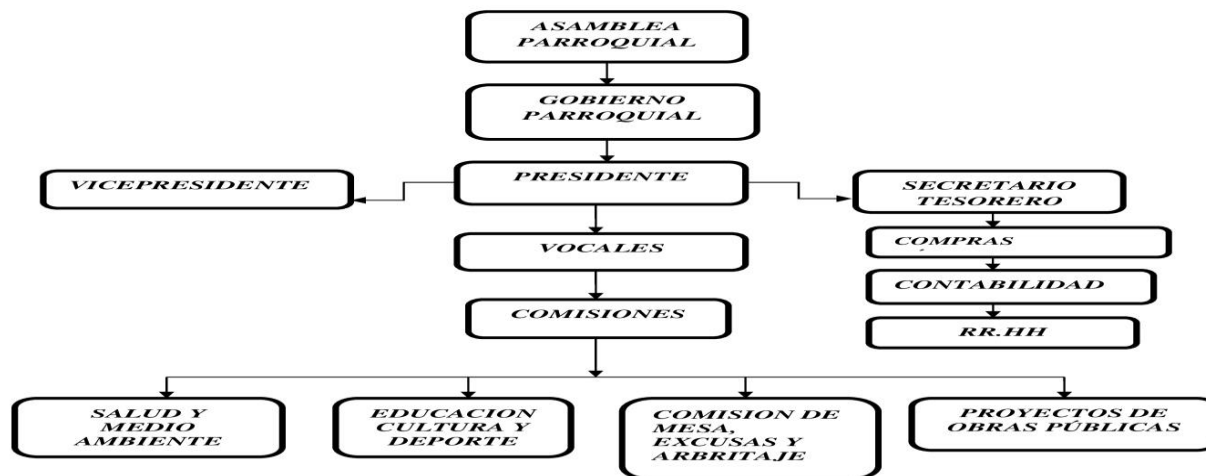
ASAMBLEA PARROQUIAL

GOBIERNO PARROQUIAL

VICEPRESIDENTE

PRESIDENTE

SECRETARIO TESORERO

COMPRAS

CONTABILIDAD

RR.HH

VOCALES

COMISIONES

SALUD Y MEDIO AMBIENTE

EDUCACION CULTURA Y DEPORTE

COMISION DE MESA, EXCUSAS Y ARBRITAJE

PROYECTOS DE OBRAS PÚBLICAS